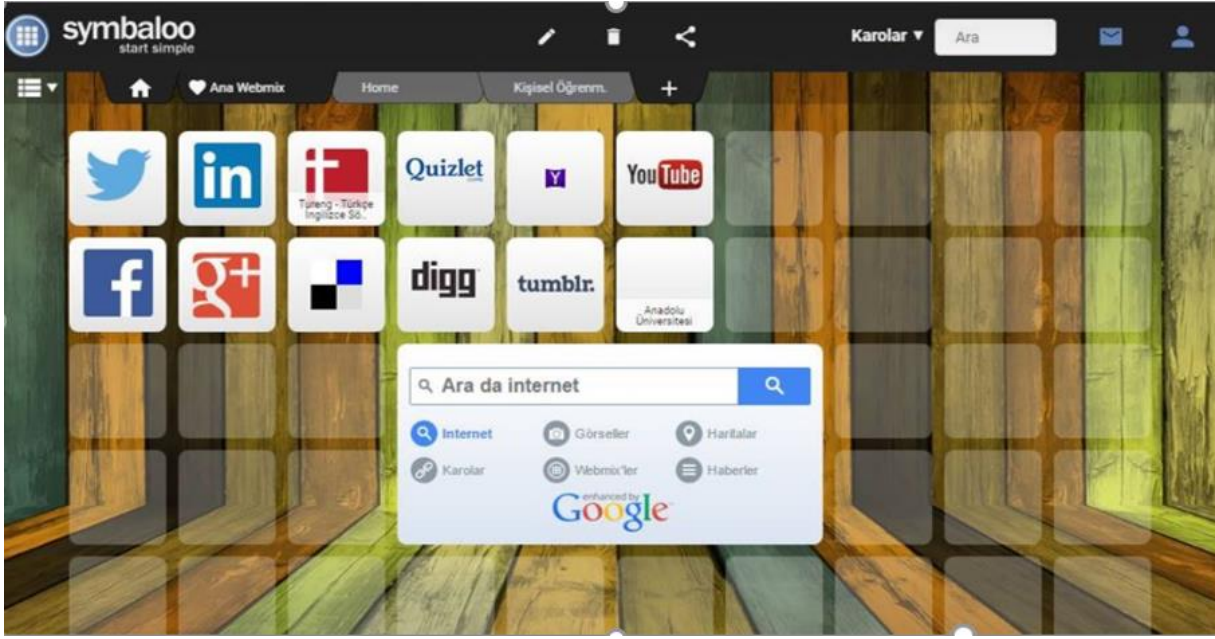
symbaloo
start simple

Karolar ▼ Ara

Ana Webmix Home Kişisel Öğrenm. +

in

Tureng - Türkçe İngilizce Sö..

Quizlet

Y

YouTube

f

g+

digg

tumblr.

Anadolu Üniversitesi

Ara da internet

Internet Görseller Haritalar
Karolar Webmix'ler Haberler

enhanced by Google